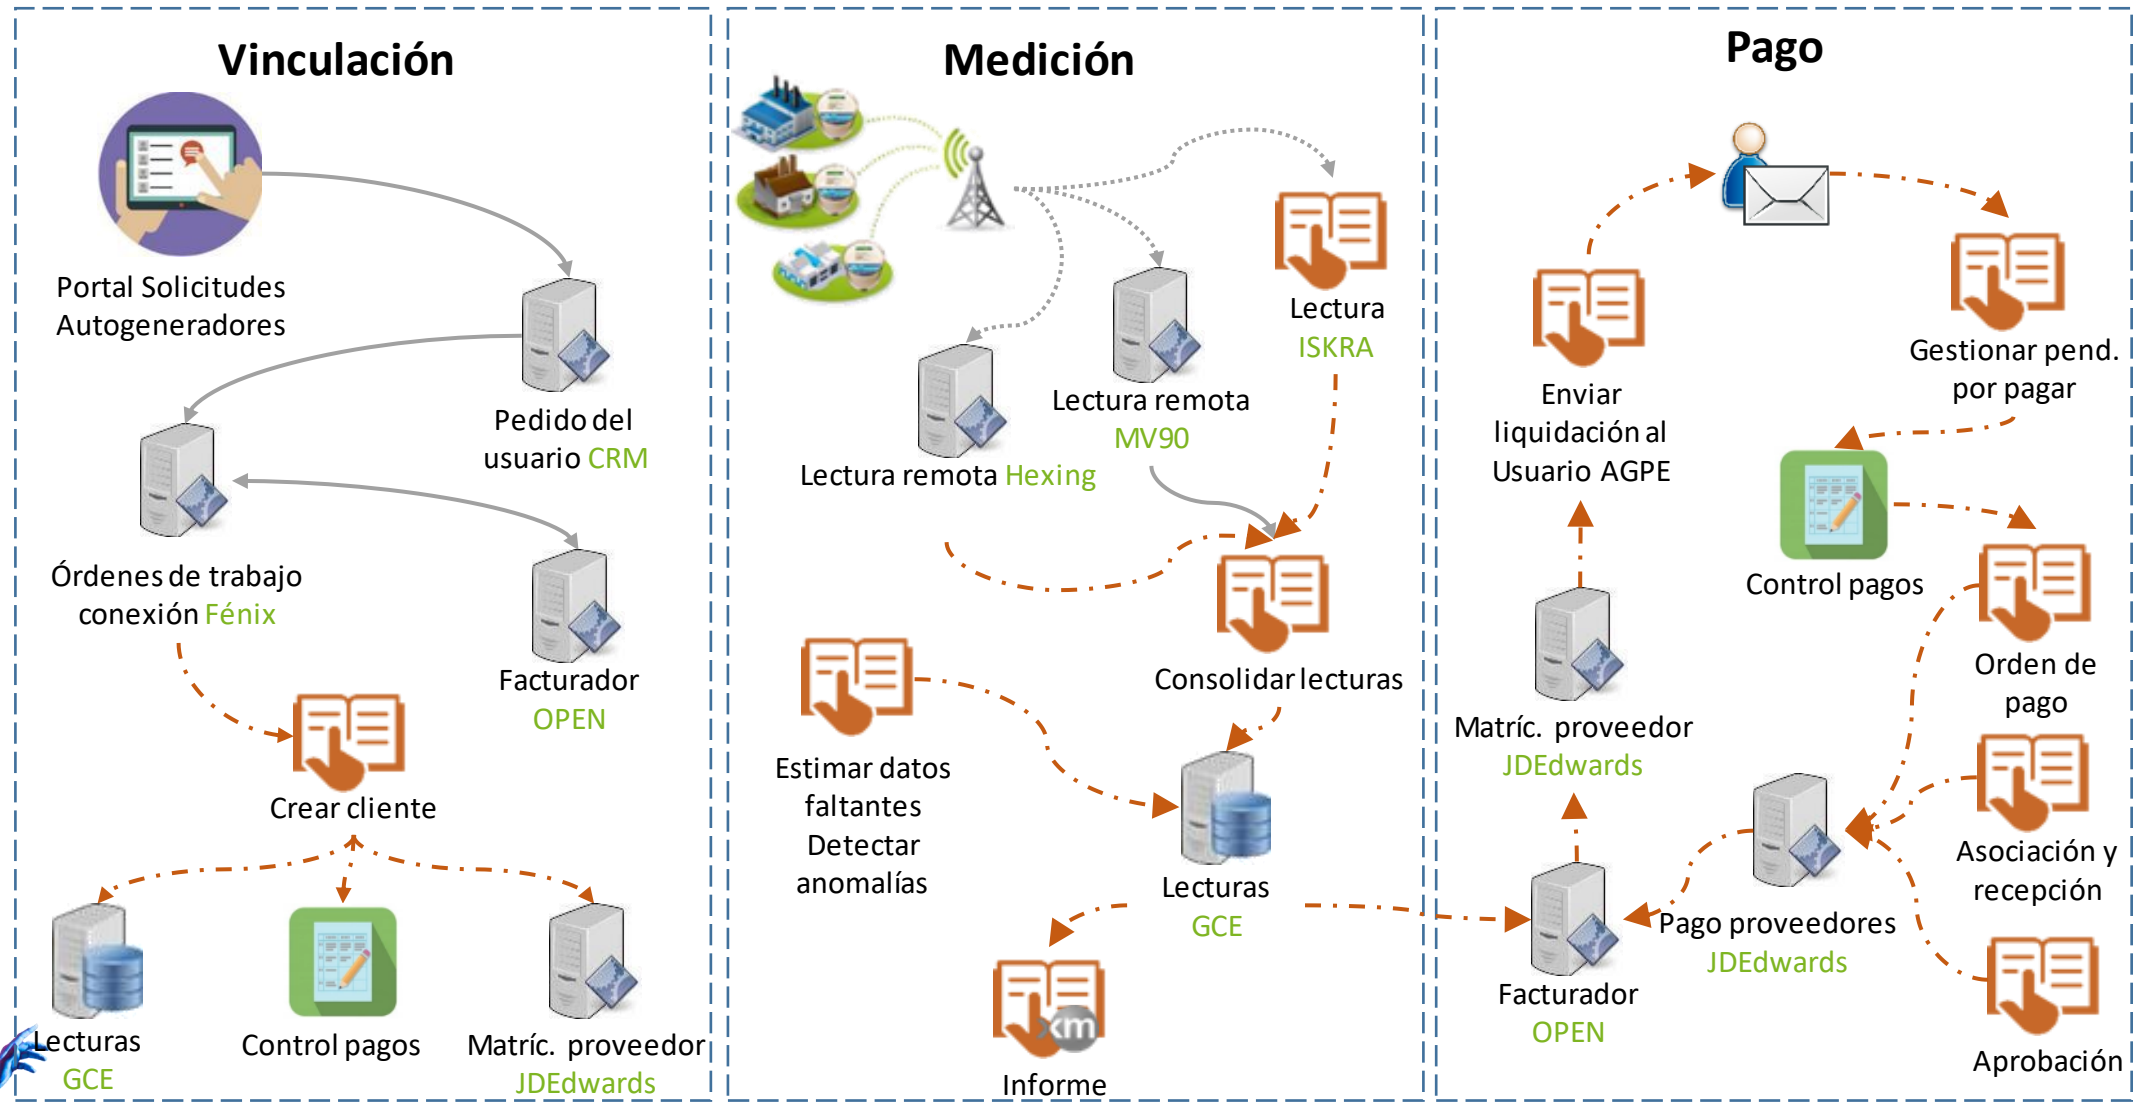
Vinculación

Portal Solicitudes Autogeneradores

Pedido del usuario CRM

Órdenes de trabajo conexión Fénix

Facturador OPEN

Crear cliente

Lecturas GCE

Control pagos

Matríc. proveedor JDEdwards

Medición

Lectura ISKRA

Lectura remota MV90

Lectura remota Hexing

Consolidar lecturas

Estimar datos faltantes Detectar anomalías

Lecturas GCE

xm

Informe

Pago

Enviar liquidación al Usuario AGPE

Gestionar pend. por pagar

Control pagos

Orden de pago

Matríc. proveedor JDEdwards

Asociación y recepción

Pago proveedores JDEdwards

Facturador OPEN

Aprobación